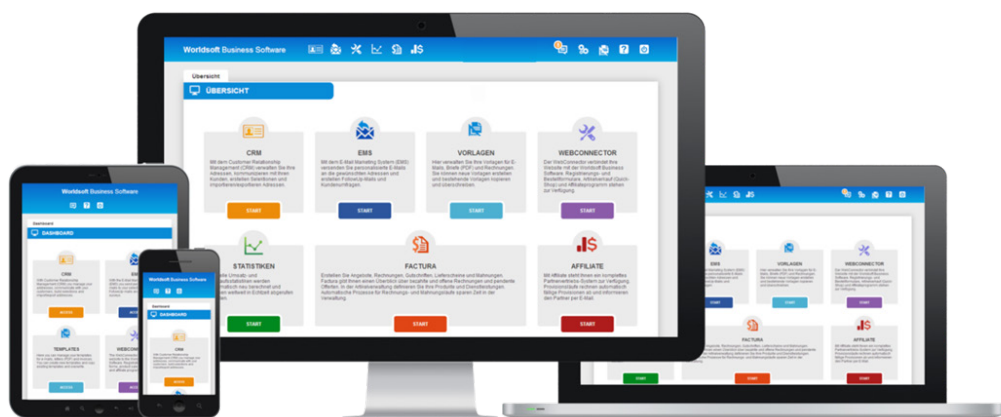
Worldsoft Business Software

Übersicht

ÜBERSICHT

CRM

Mit dem Customer Relationship Management (CRM) verwalten Sie Ihre Adressen, kommunizieren mit Ihren Kunden, erstellen Selektionen und importieren/exportieren Adressen.

START

EMS

Mit dem E-Mail Marketing System (EMS) versenden Sie personalisierte E-Mails an die gewünschten Adressen und erstellen FollowUp-Mails und Kundenumfragen.

START

VORLAGEN

Hier verwalten Sie Ihre Vorlagen für E-Mails, Briefe (PDF) und Rechnungen. Sie können neue Vorlagen erstellen und bestehende Vorlagen kopieren und überschreiben.

START

WEBCONNECTOR

Der WebConnector verbindet Ihre Website mit der Worldsoft Business Software: Registrierungs- und Bestellformulare, Artikelverkauf (Quick Shop) und Affiliateprogramm stehen zur Verfügung.

START

STATISTIKEN

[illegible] Umsatz- und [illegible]statistiken werden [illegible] neu berechnet und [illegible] in Echtzeit angezeigt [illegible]

START

FACTURA

Erstellen Sie Angebote, Rechnungen, Gutschriften, Lieferscheine und Mahnungen. Factura gibt Ihnen einen Überblick über bezahlte und offene Rechnungen und pendente Offerten. In der Artikelverwaltung definieren Sie Ihre Produkte und Dienstleistungen. Automatische Prozesse für Rechnungs- und Mahnungsläufe sparen Zeit in der Verwaltung.

START

AFFILIATE

Mit Affiliate steht Ihnen ein komplettes Partnervertriebs-System zur Verfügung. Provisionsfelder rechnen automatisch fällige Provisionen an und informieren den Partner per E-Mail.

START

Worldsoft Business Software

Dashboard

DASHBOARD

CRM

TEMPLATES

Worldsoft Business Software

Dashboard

DASHBOARD

CRM

EMS

VORLAGEN

WEBCONNECTOR

FACTURA

AFFILIATE

START